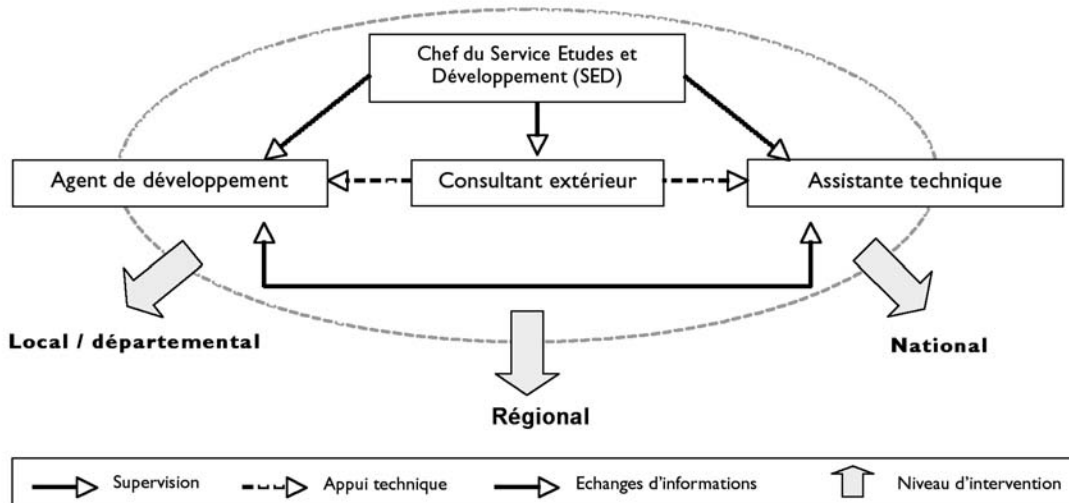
Chef du Service Etudes et Développement (SED)

Agent de développement

Consultant extérieur

Assistante technique

Local / départemental

National

Régional

Supervision

Appui technique

Echanges d'informations

Niveau d'intervention